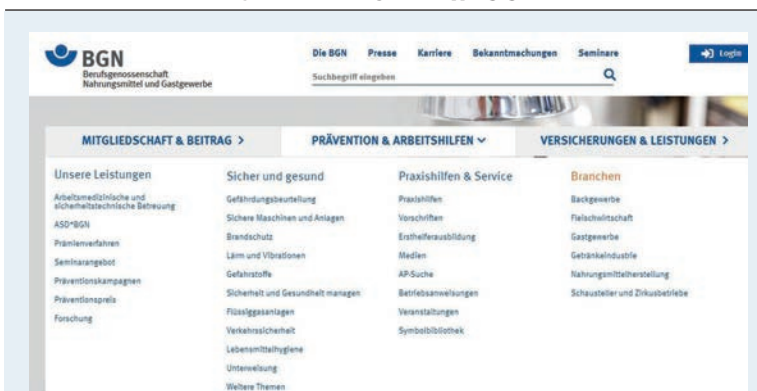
BGN
Berufsgenossenschaft
Nahrungsmittel und Gastgewerbe

Die BGN Presse Karriere Bekanntmachungen Seminare

Login

Suchbegriff eingeben

MITGLIEDSCHAFT & BEITRAG >

PRÄVENTION & ARBEITSHILFEN

VERSICHERUNGEN & LEISTUNGEN >

Unsere Leistungen

Arbeitsmedizinische und sicherheitstechnische Betreuung

ASD*BGN

Prämienverfahren

Seminarangebot

Präventionskampagnen

Präventionspreis

Forschung

Sicher und gesund

Gefährdungsbeurteilung

Sichere Maschinen und Anlagen

Brandschutz

Lärm und Vibrationen

Gefahrstoffe

Sicherheit und Gesundheit managen

Flüssiggasanlagen

Verkehrssicherheit

Lebensmittelhygiene

Unterweisung

Weitere Themen

Praxishilfen & Service

Praxishilfen

Vorschriften

Ersthelferausbildung

Medien

AP-Suche

Betriebsanweisungen

Veranstaltungen

Symbolbibliothek

Branchen

Backgewerbe

Fleischwirtschaft

Gastgewerbe

Getränkeindustrie

Nahrungsmittelherstellung

Schausteller und Zirkusbetriebe